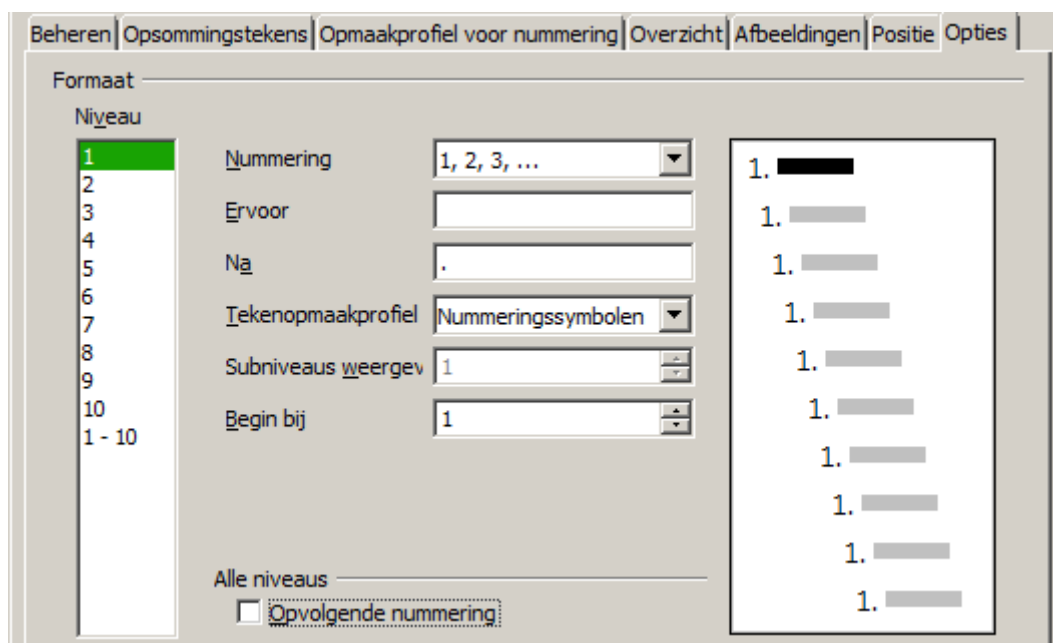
Beheren | Opsommingstekens | Opmaakprofiel voor nummering | Overzicht | Afbeeldingen | Positie | Opties

Formaat

Niveau

1
2
3
4
5
6
7
8
9
10
1 - 10

Nummering 1, 2, 3, ...

Ervoor

Na .

Tekenopmaakprofiel Nummeringssymbolen

Subniveaus weergev 1

Begin bij 1

Alle niveaus

Opvolgende nummering

1.
1.
1.
1.
1.
1.
1.
1.
1.
1.